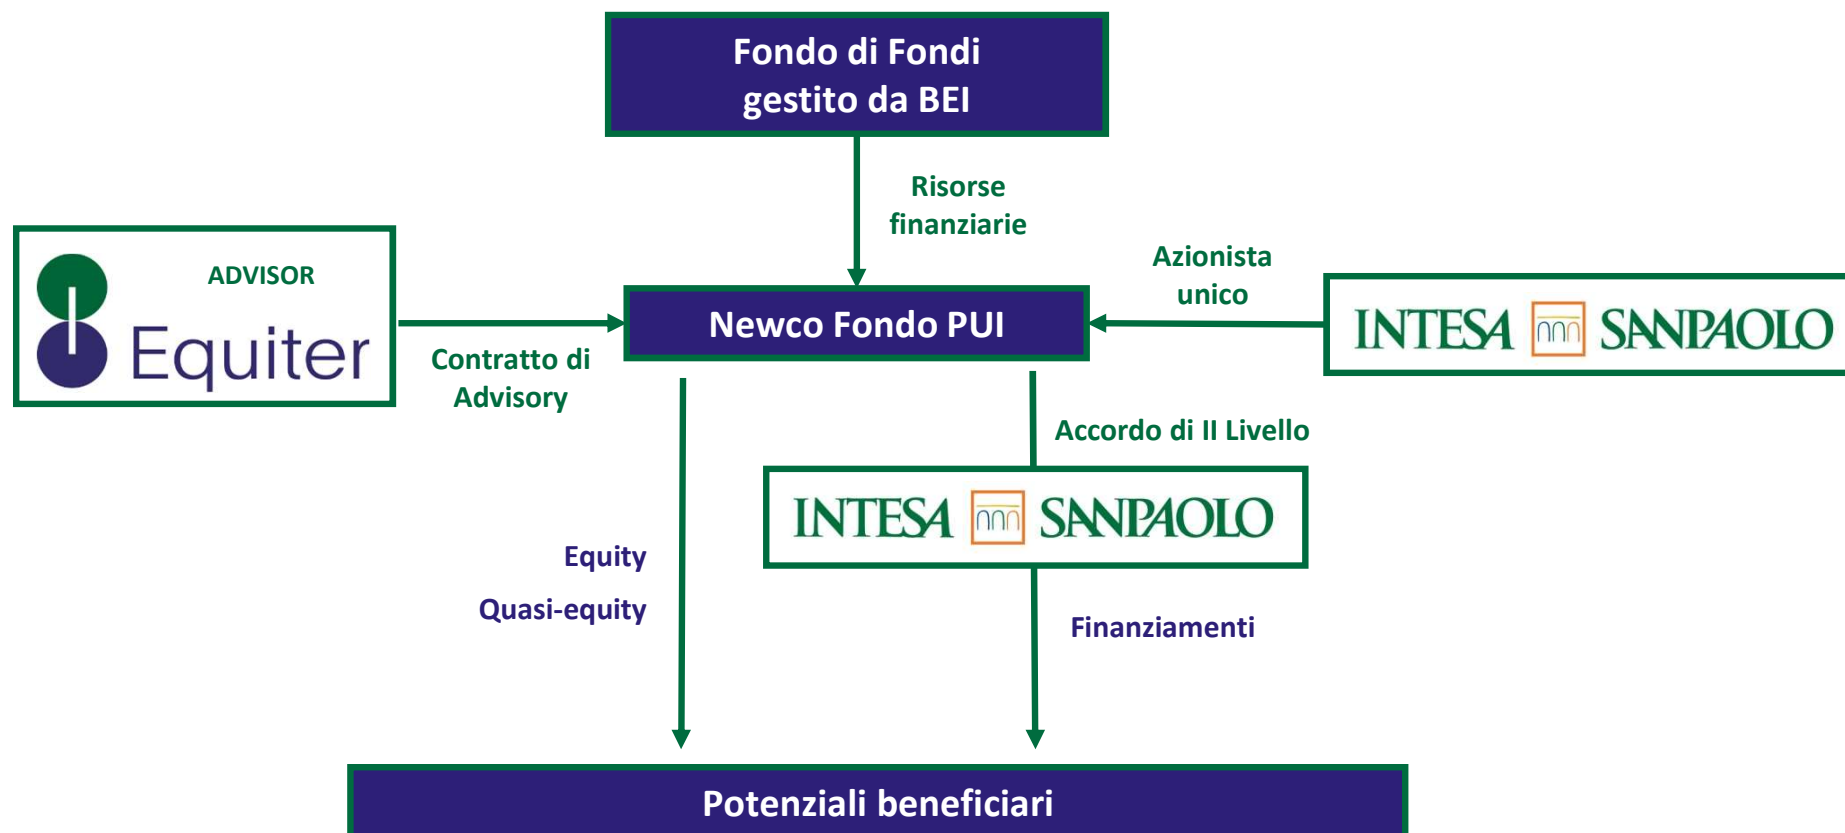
Fondo di Fondi gestito da BEI

Risorse finanziarie

ADVISOR

Equiter

Azionista unico

Newco Fondo PUI

INTESA SANPAOLO

Contratto di Advisory

Accordo di II Livello

INTESA SANPAOLO

Equity

Quasi-equity

Finanziamenti

Potenziali beneficiari